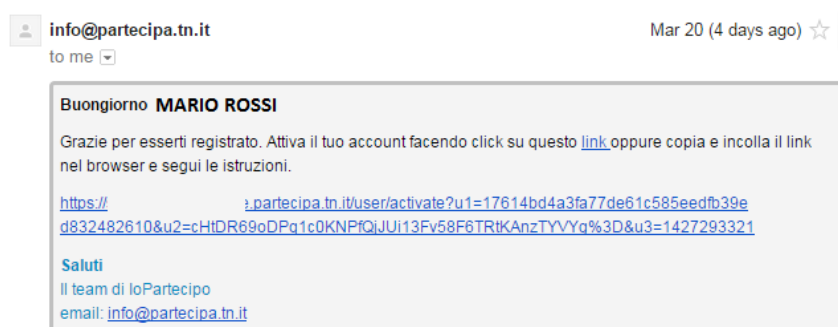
info@partecipa.tn.it

Mar 20 (4 days ago)

to me

Buongiorno MARIO ROSSI

Grazie per esserti registrato. Attiva il tuo account facendo click su questo link oppure copia e incolla il link nel browser e segui le istruzioni.

https://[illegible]e.partecipa.tn.it/user/activate?u1=17614bd4a3fa77de61c585eedfb39ed832482610&u2=cHtDR69oDPq1c0KNPfQjJUi13Fv58F6TRtKAnzTYVYg%3D&u3=1427293321

Saluti
Il team di IoPartecipo
email: info@partecipa.tn.it